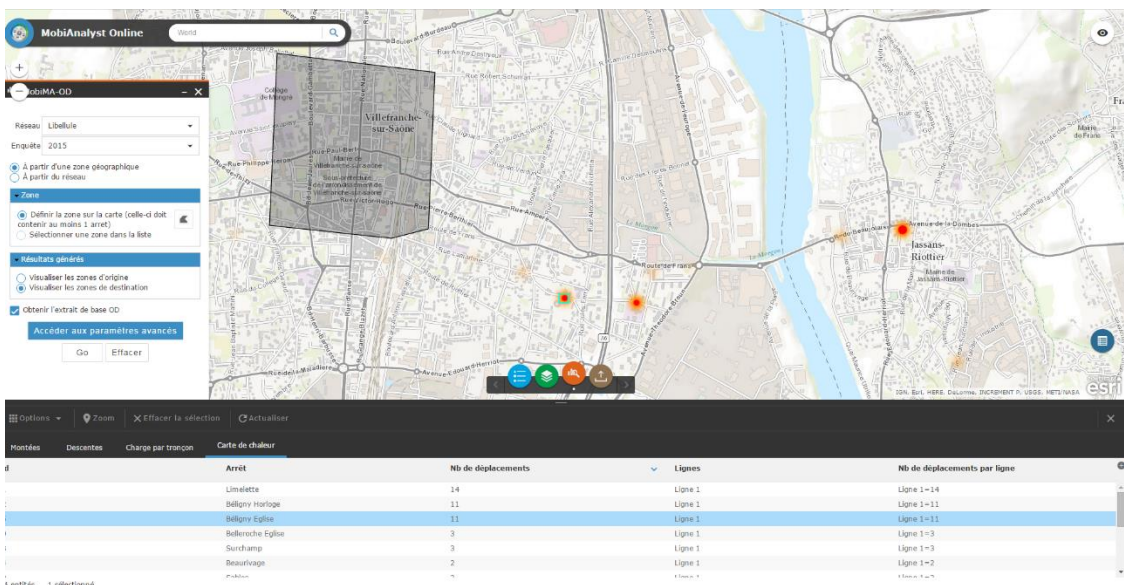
MobiAnalyst Online

World

MobiMA-OD

Réseau Libellule

Enquête 2015

À partir d'une zone géographique
À partir du réseau

Zone

Définir la zone sur la carte (celle-ci doit contenir au moins 1 arret)
Sélectionner une zone dans la liste

Résultats générés

Visualiser les zones d'origine
Visualiser les zones de destination

Obtenir l'extrait de base OD

Accéder aux paramètres avancés

Go Effacer

Villefranche-sur-Saône

Jassans-Riottier

Mairie de Jassans-Riottier

Route de Frans

Avenue de la Dombes

Avenue Edouard Herriot

Rue Ampère

Boulevard Burdeau

Collège de Mongré

Mairie de Villefranche-sur-Saône

Sous-préfecture du Rhône

Rue Victor Hugo

Rue Paul Bert

Rue Philippe Héron

IGN, Esri, HERE, DeLorme, INCREMENT P, USGS, METI/NASA

esri

Options Zoom Effacer la sélection Actualiser

Montées Descentes Charge par tronçon Carte de chaleur

| Arrêt | Nb de déplacements | Lignes | Nb de déplacements par ligne |
|---|---|---|---|
| Limelette | 14 | Ligne 1 | Ligne 1=14 |
| Béligny Horloge | 11 | Ligne 1 | Ligne 1=11 |
| Béligny Eglise | 11 | Ligne 1 | Ligne 1=11 |
| Belleroche Eglise | 3 | Ligne 1 | Ligne 1=3 |
| Surchamp | 3 | Ligne 1 | Ligne 1=3 |
| Beaurivage | 2 | Ligne 1 | Ligne 1=2 |
| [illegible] | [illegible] | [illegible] | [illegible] |

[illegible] entités - 1 sélectionné